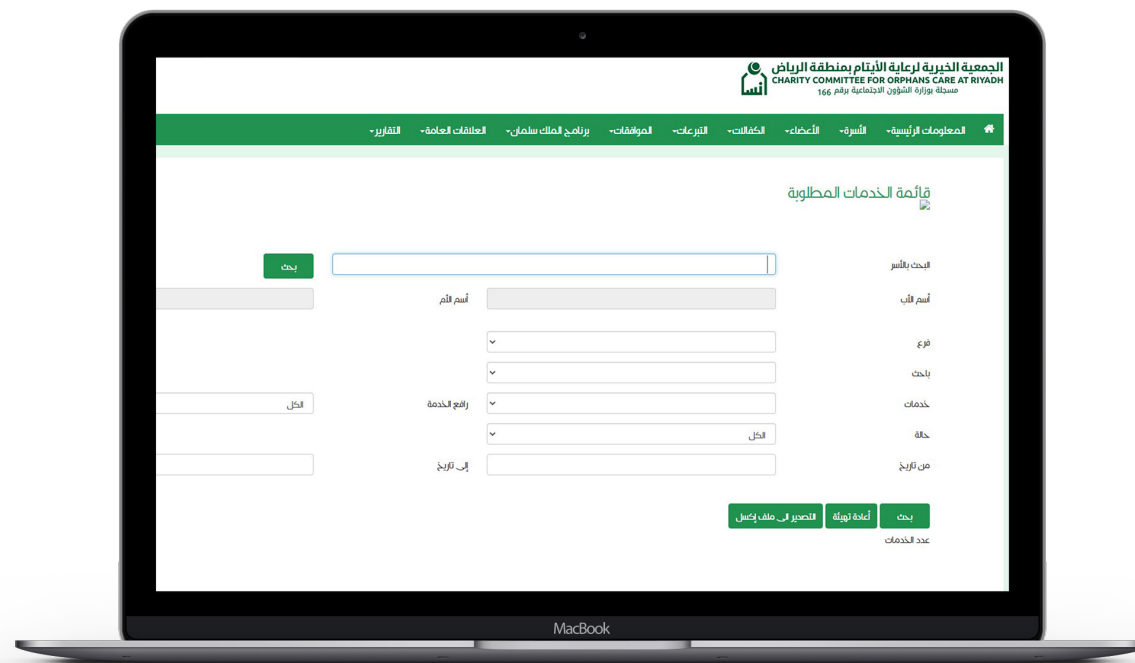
الجمعية الخيرية لرعاية الأيتام بمنطقة الرياض
CHARITY COMMITTEE FOR ORPHANS CARE AT RIYADH
مسجلة بوزارة الشؤون الاجتماعية برقم 166
إنسان

المعلومات الرئيسية الأسرة الأعضاء الكفالات التبرعات الموافقات برنامج الملك سلمان العلاقات العامة التقارير

قائمة الخدمات المطلوبة

البحث بالأسر
بحث

أسم الأب
أسم الأم

فرع

باحث

خدمات
رافع الخدمة
الكل

حالة
الكل

من تاريخ
إلى تاريخ

بحث
أعادة تهيئة
التصدير الى ملف إكسل

عدد الخدمات

MacBook